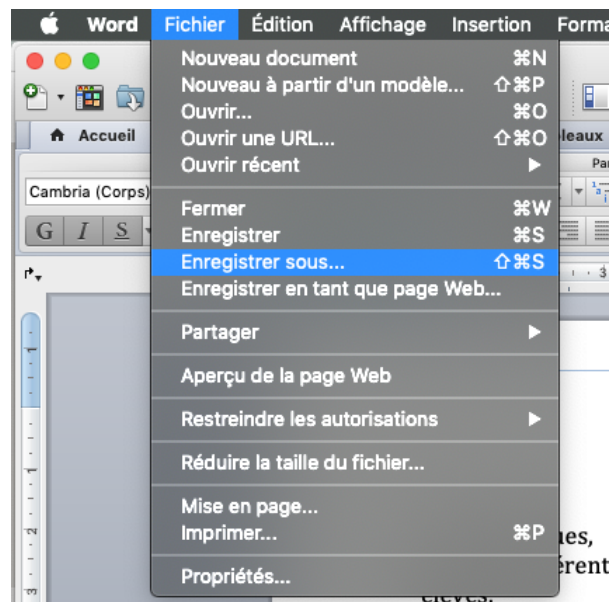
Word Fichier Édition Affichage Insertion Forma

Nouveau document ⌘N
Nouveau à partir d'un modèle... ⇧⌘P
Ouvrir... ⌘O
Ouvrir une URL... ⇧⌘O
Ouvrir récent ▶

Fermer ⌘W
Enregistrer ⌘S
Enregistrer sous... ⇧⌘S
Enregistrer en tant que page Web...

Partager ▶

Aperçu de la page Web

Restreindre les autorisations ▶

Réduire la taille du fichier...

Mise en page...
Imprimer... ⌘P

Propriétés...

Accueil
leaux
Par
Cambria (Corps)
G I S
ues,
érent
élèves.